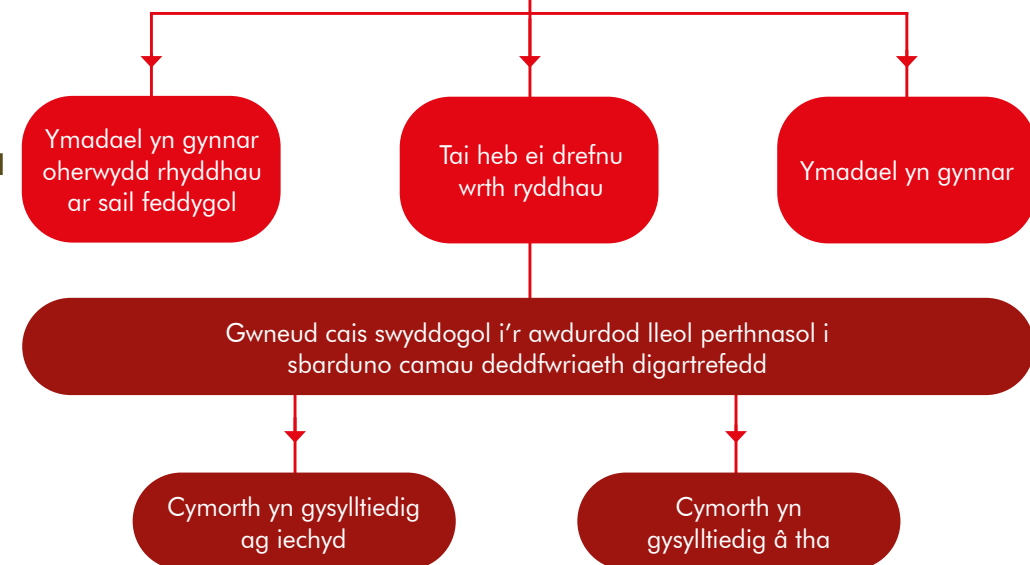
Ymadael yn gynnar oherwydd rhyddhau ar sail feddygol

Tai heb ei drefnu wrth ryddhau

Ymadael yn gynnar

Gwneud cais swyddogol i'r awdurdod lleol perthnasol i sbarduno camau deddfwriaeth digartrefedd

Cymorth yn gysylltiedig ag iechyd

Cymorth yn gysylltiedig â tha